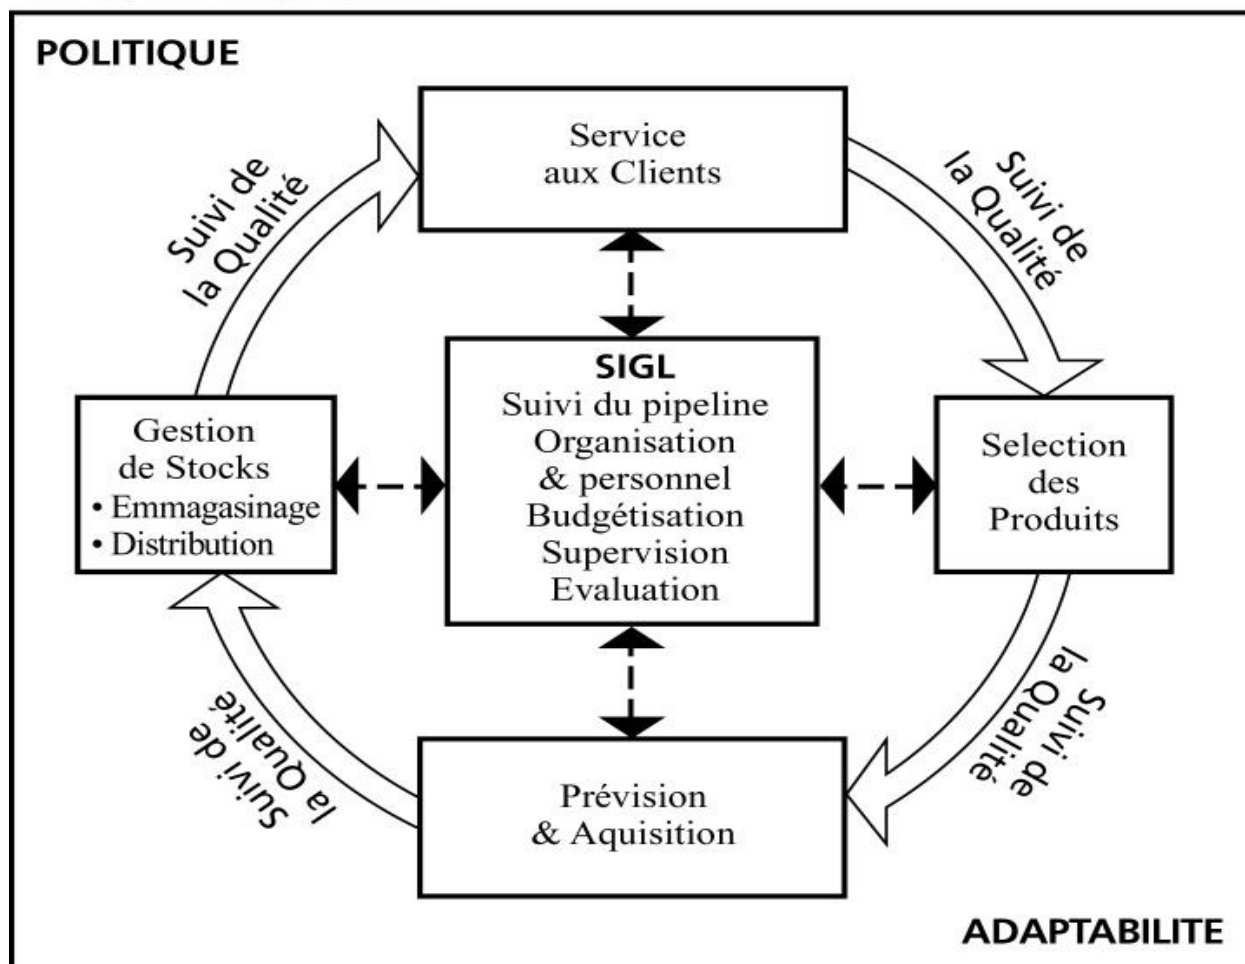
POLITIQUE

Service aux Clients

Suivi de la Qualité

Suivi de la Qualité

SIGL
Suivi du pipeline
Organisation & personnel
Budgétisation
Supervision
Evaluation

Gestion de Stocks
• Emmagasinage
• Distribution

Selection des Produits

Suivi de la Qualité

Suivi de la Qualité

Prévision & Aquisition

ADAPTABILITE